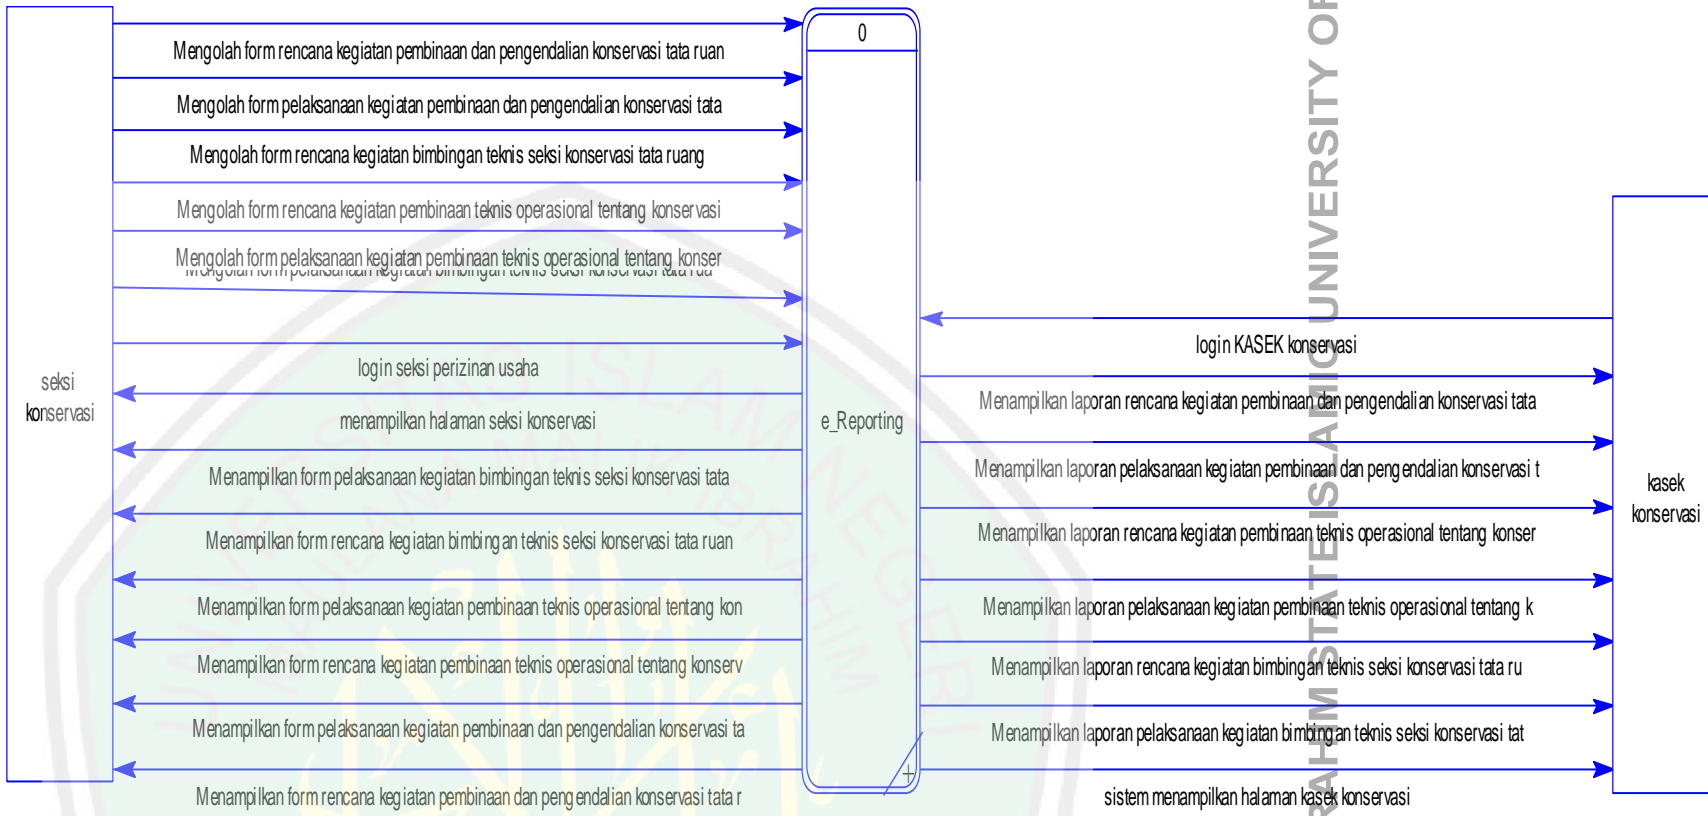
seksi konservasi

Mengolah form rencana kegiatan pembinaan dan pengendalian konservasi tata ruan

Mengolah form pelaksanaan kegiatan pembinaan dan pengendalian konservasi tata

Mengolah form rencana kegiatan bimbingan teknis seksi konservasi tata ruang

Mengolah form rencana kegiatan pembinaan teknis operasional tentang konservasi

Mengolah form pelaksanaan kegiatan pembinaan teknis operasional tentang konser

Mengolah form pelaksanaan kegiatan bimbingan teknis seksi konservasi tata rua

login seksi perizinan usaha

menampilkan halaman seksi konservasi

Menampilkan form pelaksanaan kegiatan bimbingan teknis seksi konservasi tata

Menampilkan form rencana kegiatan bimbingan teknis seksi konservasi tata ruan

Menampilkan form pelaksanaan kegiatan pembinaan teknis operasional tentang kon

Menampilkan form rencana kegiatan pembinaan teknis operasional tentang konserv

Menampilkan form pelaksanaan kegiatan pembinaan dan pengendalian konservasi ta

Menampilkan form rencana kegiatan pembinaan dan pengendalian konservasi tata r

0

e_Reporting

login KASEK konservasi

Menampilkan laporan rencana kegiatan pembinaan dan pengendalian konservasi tata

Menampilkan laporan pelaksanaan kegiatan pembinaan dan pengendalian konservasi t

Menampilkan laporan rencana kegiatan pembinaan teknis operasional tentang konser

Menampilkan laporan pelaksanaan kegiatan pembinaan teknis operasional tentang k

Menampilkan laporan rencana kegiatan bimbingan teknis seksi konservasi tata ru

Menampilkan laporan pelaksanaan kegiatan bimbingan teknis seksi konservasi tat

sistem menampilkan halaman kasek konservasi

kasek konservasi

RAHIM STATE ISLAMIC UNIVERSITY OF